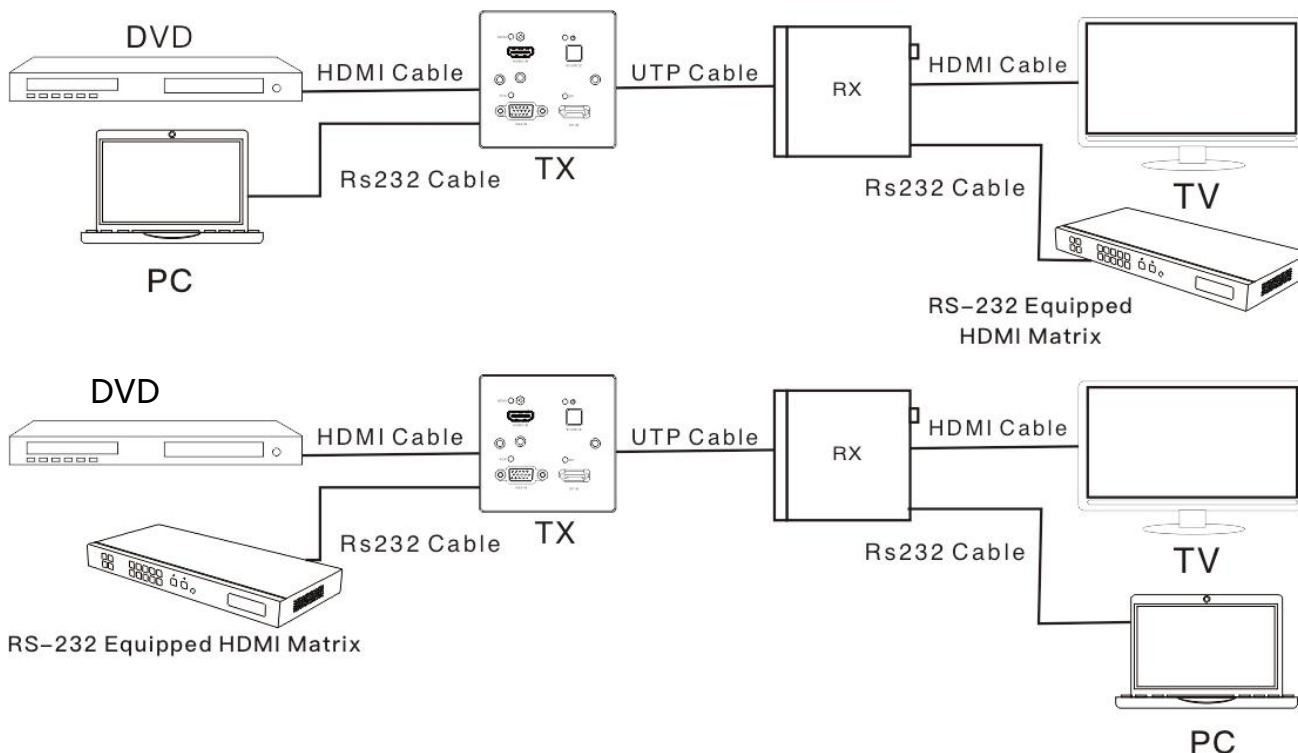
DVD

HDMI Cable

UTP Cable

RX

HDMI Cable

Rs232 Cable

TX

Rs232 Cable

TV

PC

RS-232 Equipped HDMI Matrix

DVD

HDMI Cable

UTP Cable

RX

HDMI Cable

Rs232 Cable

TX

Rs232 Cable

TV

RS-232 Equipped HDMI Matrix

PC